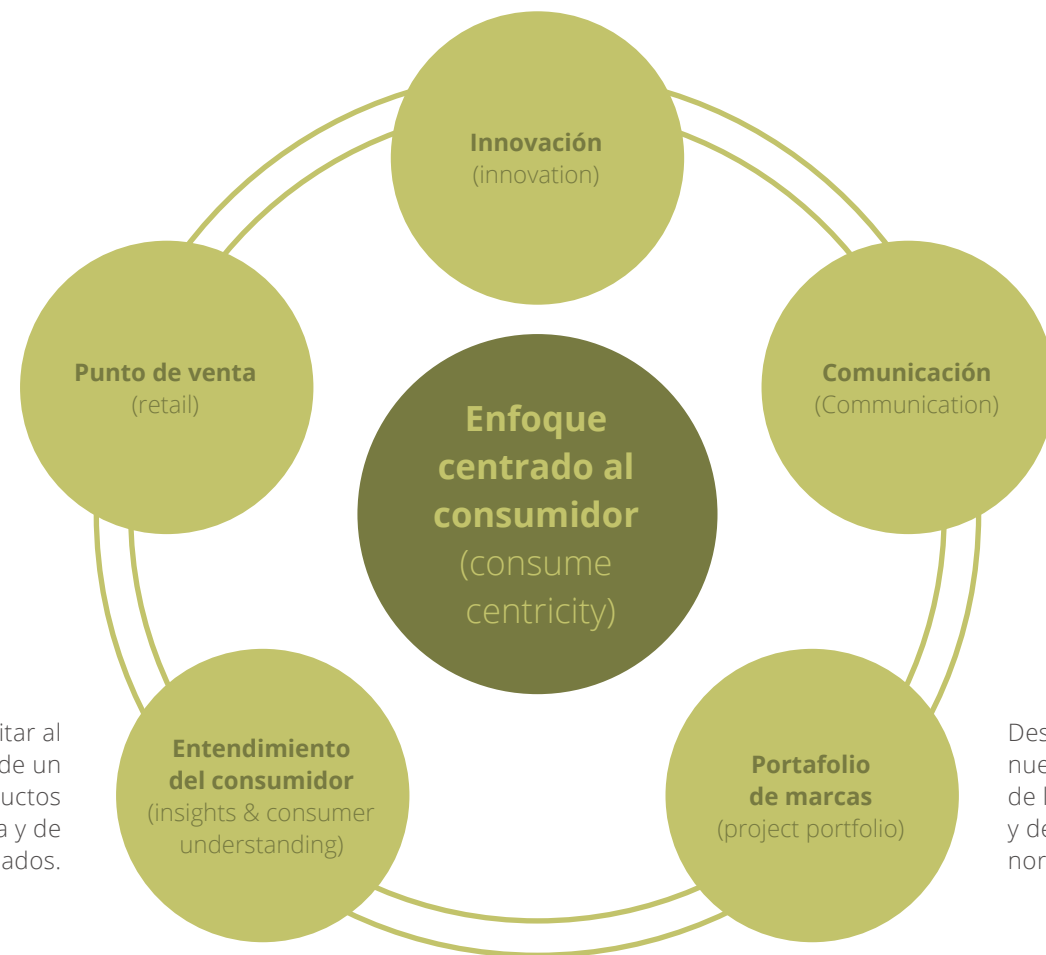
Innovación
(innovation)

Punto de venta
(retail)

Enfoque centrado al consumidor
(consume centricity)

Comunicación
(Communication)

itar al
de un
uctos
a y de
ados.

Entendimiento del consumidor
(insights & consumer understanding)

Portafolio de marcas
(project portfolio)

Des
nue
de l
y de
nor